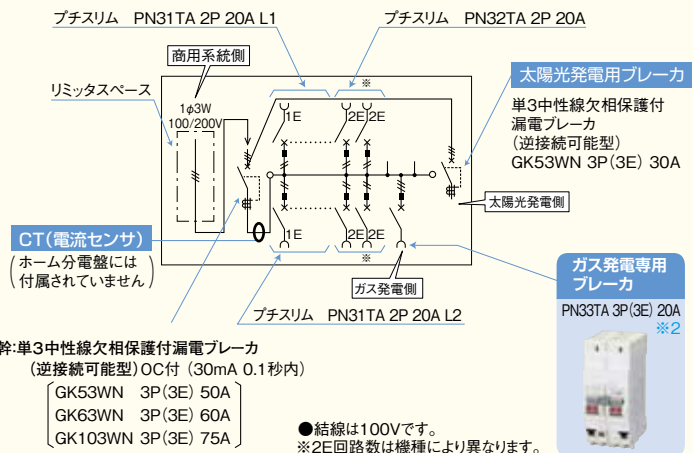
プチスリム　PN31TA 2P 20A L1

プチスリム　PN32TA 2P 20A

※

商用系統側

リミッタスペース

1$\phi$3W
100/200V

1E

2E

2E

太陽光発電用ブレーカ

単3中性線欠相保護付
漏電ブレーカ
（逆接続可能型）
GK53WN 3P(3E) 30A

太陽光発電側

CT(電流センサ)

（ホーム分電盤には
付属されていません）

1E

2E

2E

※

ガス発電側

ガス発電専用
ブレーカ

PN33TA 3P(3E) 20A
※2

プチスリム　PN31TA 2P 20A L2

幹:単3中性線欠相保護付漏電ブレーカ
（逆接続可能型）OC付（30mA 0.1秒内）

GK53WN　3P(3E) 50A
GK63WN　3P(3E) 60A
GK103WN　3P(3E) 75A

●結線は100Vです。
※2E回路数は機種により異なります。